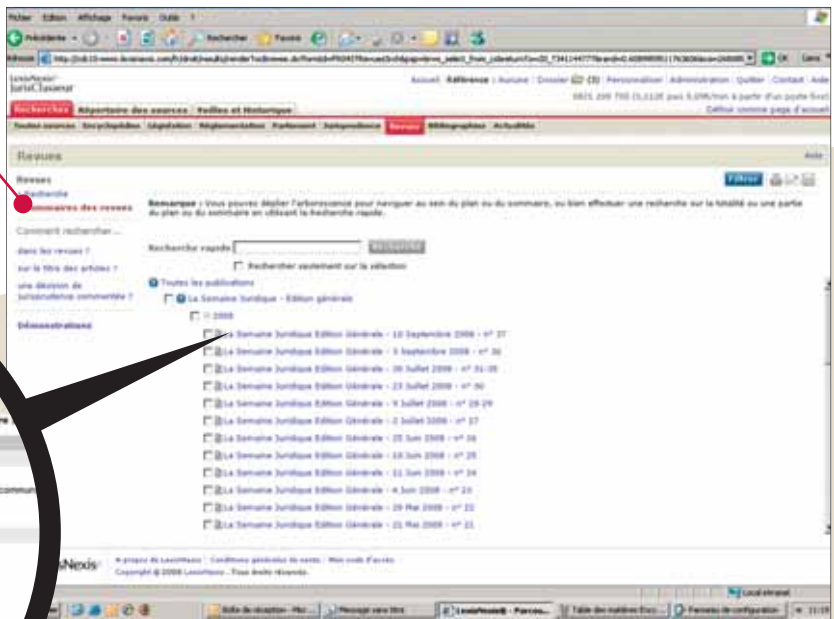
Fichier Edition Affichage Favoris Outils ?

Précédente · Rechercher Favoris

Adresse http://jcl.lexisnexis.com/fr/droit/results/renderTocBrowse.do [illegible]

LexisNexis® JurisClasseur

Accueil | Référence | Aucune | Dossier (3) | Personnaliser | Administration | Quitter | Contact | Aide

0821 200 700 (0,112€ puis 0,09€/min à partir d'un poste fixe)

Définir comme page d'accueil

Recherches | Répertoire des sources | Veilles et Historique

Toutes sources | Encyclopédies | Législation | Réglementation | Parlement | Jurisprudence | Revues | Bibliographies | Actualités

Revues

Aide

Revues

Recherche

Sommaires des revues

Comment rechercher...

dans les revues ?

sur le titre des articles ?

une décision de jurisprudence commentée ?

Démonstrations

Filtrer

Remarque : Vous pouvez déplier l'arborescence pour naviguer au sein du plan ou du sommaire, ou bien effectuer une recherche sur la totalité ou une partie du plan ou du sommaire en utilisant la recherche rapide.

Recherche rapide Rechercher

Rechercher seulement sur la sélection

Toutes les publications

La Semaine Juridique - Edition générale

2008

La Semaine Juridique Edition Générale - 10 Septembre 2008 - n° 37

La Semaine Juridique Edition Générale - 3 Septembre 2008 - n° 36

La Semaine Juridique Edition Générale - 30 Juillet 2008 - n° 31-35

La Semaine Juridique Edition Générale - 23 Juillet 2008 - n° 30

La Semaine Juridique Edition Générale - 9 Juillet 2008 - n° 28-29

La Semaine Juridique Edition Générale - 2 Juillet 2008 - n° 27

La Semaine Juridique Edition Générale - 25 Juin 2008 - n° 26

La Semaine Juridique Edition Générale - 18 Juin 2008 - n° 25

La Semaine Juridique Edition Générale - 11 Juin 2008 - n° 24

La Semaine Juridique Edition Générale - 4 Juin 2008 - n° 23

La Semaine Juridique Edition Générale - 28 Mai 2008 - n° 22

La Semaine Juridique Edition Générale - 21 Mai 2008 - n° 21

LexisNexis

A propos de LexisNexis | Conditions générales de vente | Mon code d'accès

Copyright © 2008 LexisNexis - Tous droits réservés.

Intranet local

Boîte de réception - Mic... | Message sans titre | LexisNexis® - Parcou... | Table des matières Occ... | Panneau de configuration | 11:19